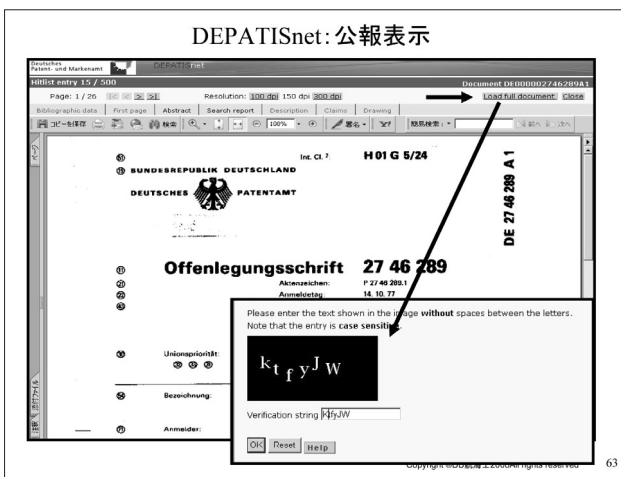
DEPATISnet:公報表示

Deutsches Patent- und Markenamt DEPATISnet

Hitlist entry 15 / 500

Document DE000002746289A1

Page: 1 / 26

Resolution: 100 dpi 150 dpi 300 dpi

Load full document Close

Bibliographic data | First page | Abstract | Search report | Description | Claims | Drawing

コピーを保存 検索 100% 署名 類義検索 : 前へ 次へ

ページ

Int. Cl. ² H 01 G 5/24

BUNDESREPUBLIK DEUTSCHLAND

DEUTSCHES PATENTAMT

DE 27 46 289 A 1

Offenlegungsschrift 27 46 289

Aktenzeichen: P 27 46 289.1

Anmeldetag: 14. 10. 77

Unionspriorität:

Bezeichnung:

Anmelder:

Please enter the text shown in the image without spaces between the letters. Note that the entry is case sensitive.

$k_{t_f} y^J w$

Verification string KtfyJW

OK Reset Help

Copyright ©DD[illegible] 2008All rights reserved

63